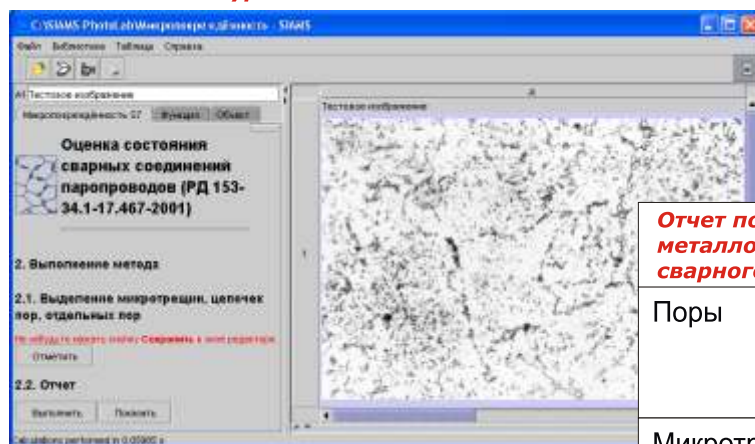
C:\SIAMS PhotoLab\Микроповреждённость - SIAMS

Файл Библиотека Таблица Справка

A1 Тестовое изображение

Микроповреждённость 57 Функция Объект

Оценка состояния сварных соединений паропроводов (РД 153-34.1-17.467-2001)

2. Выполнение метода

2.1. Выделение микротрещин, цепочек пор, отдельных пор

Не забудьте нажать кнопку Сохранить в окне редактора

Отметить

2.2. Отчет

Выполнить Показать

Calculations performed in 0.05900 s

Тестовое изображение

A

Отчет по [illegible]
металло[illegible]
сварного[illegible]

Поры

Микротр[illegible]